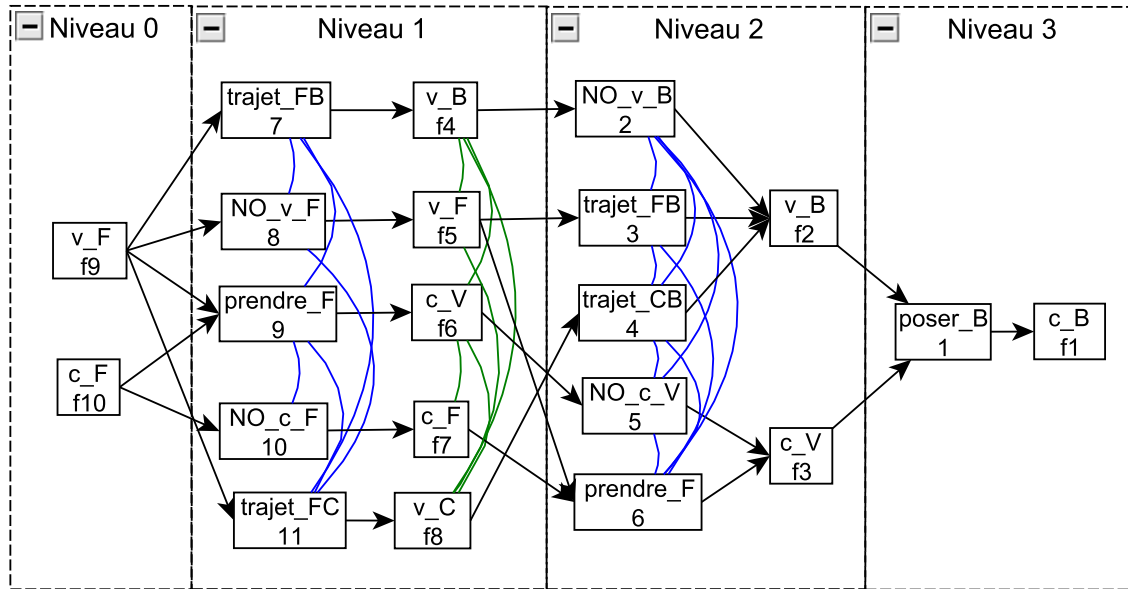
Niveau 0

v_F
f9

c_F
f10

Niveau 1

trajet_FB
7

NO_v_F
8

prendre_F
9

NO_c_F
10

trajet_FC
11

v_B
f4

v_F
f5

c_V
f6

c_F
f7

v_C
f8

Niveau 2

NO_v_B
2

trajet_FB
3

trajet_CB
4

NO_c_V
5

prendre_F
6

v_B
f2

c_V
f3

Niveau 3

poser_B
1

c_B
f1